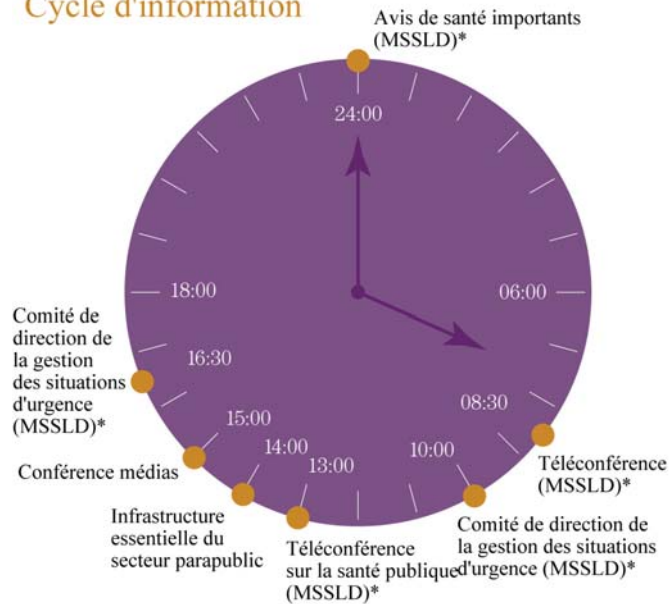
Cycle d'information

Avis de santé importants (MSSLD)*

24:00

18:00

06:00

16:30

08:30

15:00

14:00

13:00

10:00

Comité de direction de la gestion des situations d'urgence (MSSLD)*

Conférence médias

Infrastructure essentielle du secteur parapublic

Téléconférence sur la santé publique (MSSLD)*

Comité de direction de la gestion des situations d'urgence (MSSLD)*

Téléconférence (MSSLD)*